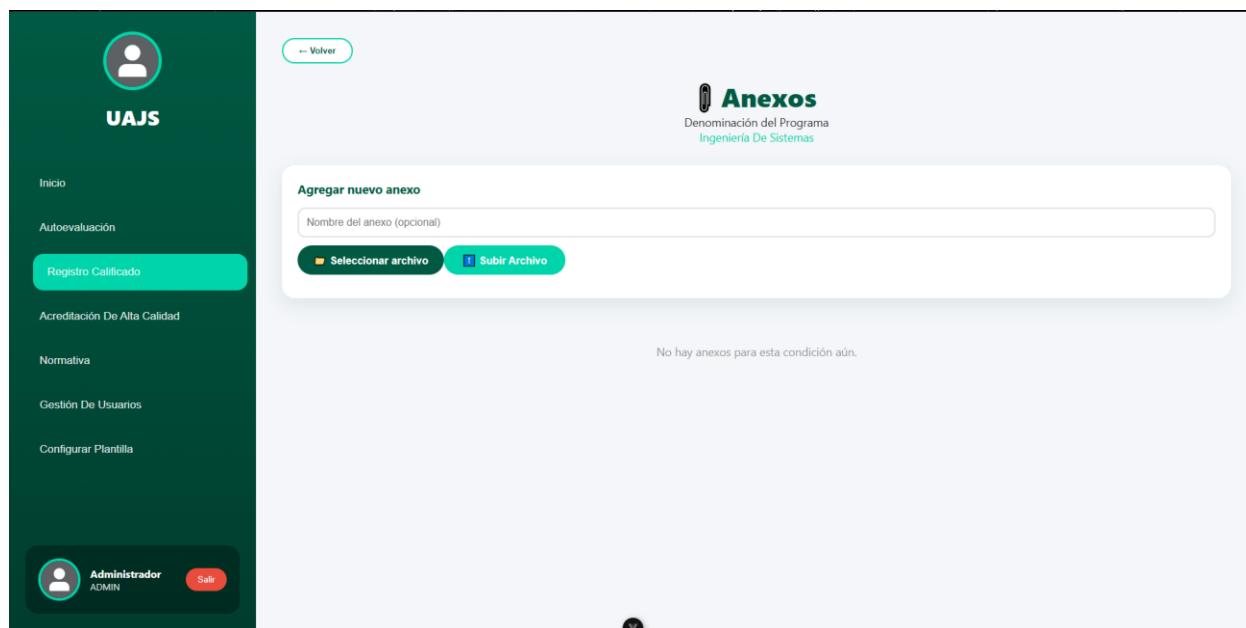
UAJS

Inicio

Autoevaluación

Registro Calificado

Acreditación De Alta Calidad

Normativa

Gestión De Usuarios

Configurar Plantilla

Administrador
ADMIN

Salir

← Volver

Anexos

Denominación del Programa
Ingeniería De Sistemas

Agregar nuevo anexo

Nombre del anexo (opcional)

Seleccionar archivo

Subir Archivo

No hay anexos para esta condición aún.